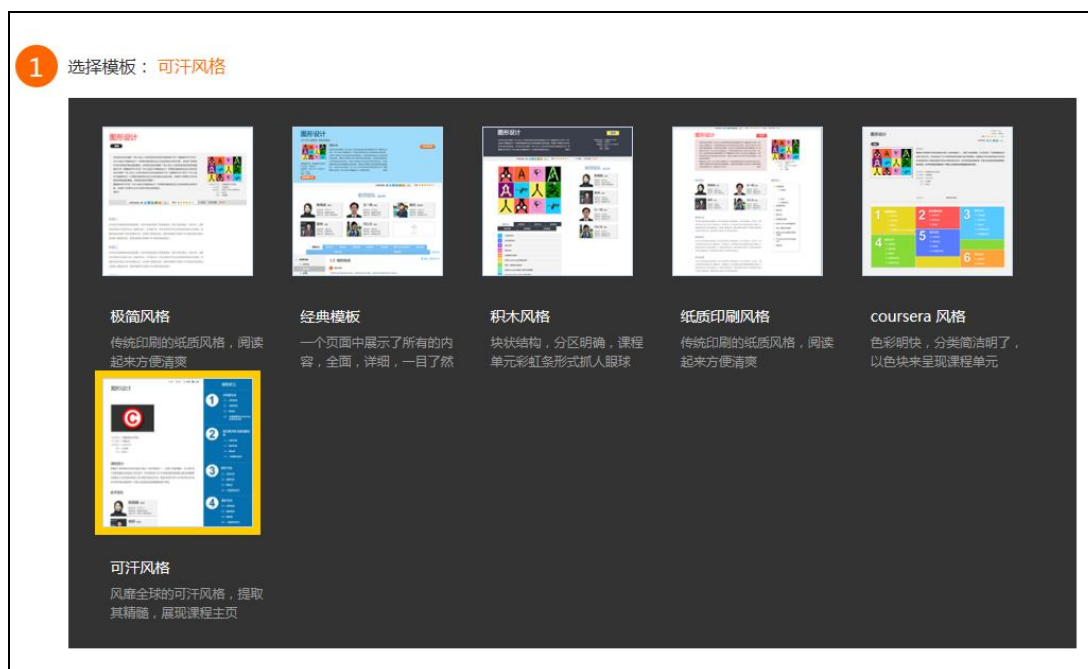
1 选择模板：可汗风格

图形设计

极简风格
传统印刷的纸质风格，阅读起来方便清爽

经典模板
一个页面中展示了所有的内容，全面，详细，一目了然

积木风格
块状结构，分区明确，课程单元彩虹条形式抓人眼球

纸质印刷风格
传统印刷的纸质风格，阅读起来方便清爽

coursera 风格
色彩明快，分类简洁明了，以色块来呈现课程单元

可汗风格
风靡全球的可汗风格，提取其精髓，展现课程主页